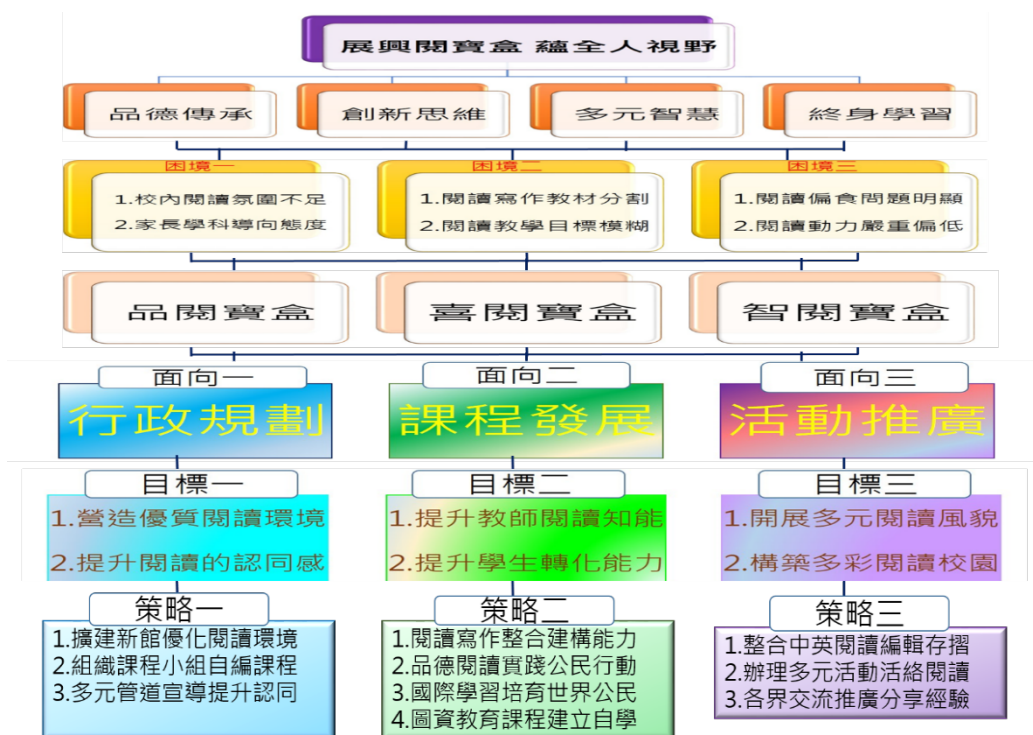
展興閱寶盒 蘊全人視野

品德傳承

創新思維

多元智慧

終身學習

困境一
1.校內閱讀氛圍不足
2.家長學科導向態度

困境二
1.閱讀寫作教材分割
2.閱讀教學目標模糊

困境三
1.閱讀偏食問題明顯
2.閱讀動力嚴重偏低

品閱寶盒

喜閱寶盒

智閱寶盒

面向一
行政規劃

面向二
課程發展

面向三
活動推廣

目標一
1.營造優質閱讀環境
2.提升閱讀的認同感

目標二
1.提升教師閱讀知能
2.提升學生轉化能力

目標三
1.開展多元閱讀風貌
2.構築多彩閱讀校園

策略一
1.擴建新館優化閱讀環境
2.組織課程小組自編課程
3.多元管道宣導提升認同

策略二
1.閱讀寫作整合建構能力
2.品德閱讀實踐公民行動
3.國際學習培育世界公民
4.圖資教育課程建立自學

策略三
1.整合中英閱讀編輯存摺
2.辦理多元活動活絡閱讀
3.各界交流推廣分享經驗